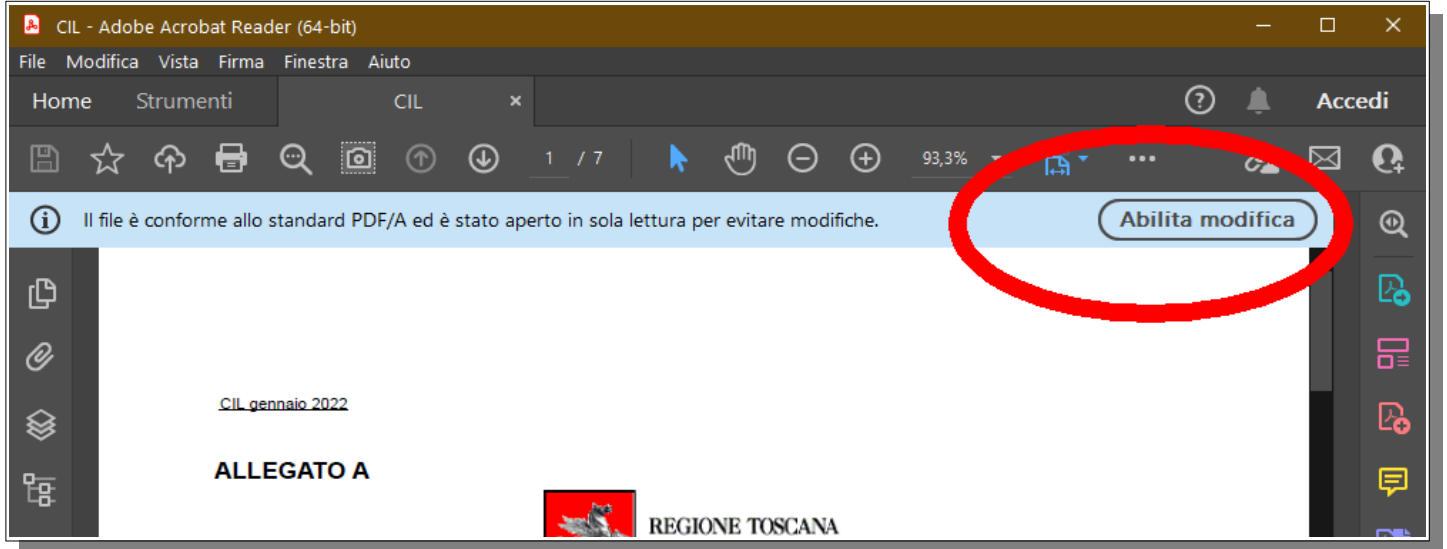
CIL - Adobe Acrobat Reader (64-bit)

File Modifica Vista Firma Finestra Aiuto

Home Strumenti CIL ×

Accedi

1 / 7

93,3%

Il file è conforme allo standard PDF/A ed è stato aperto in sola lettura per evitare modifiche.

Abilita modifica

CIL gennaio 2022

ALLEGATO A

REGIONE TOSCANA